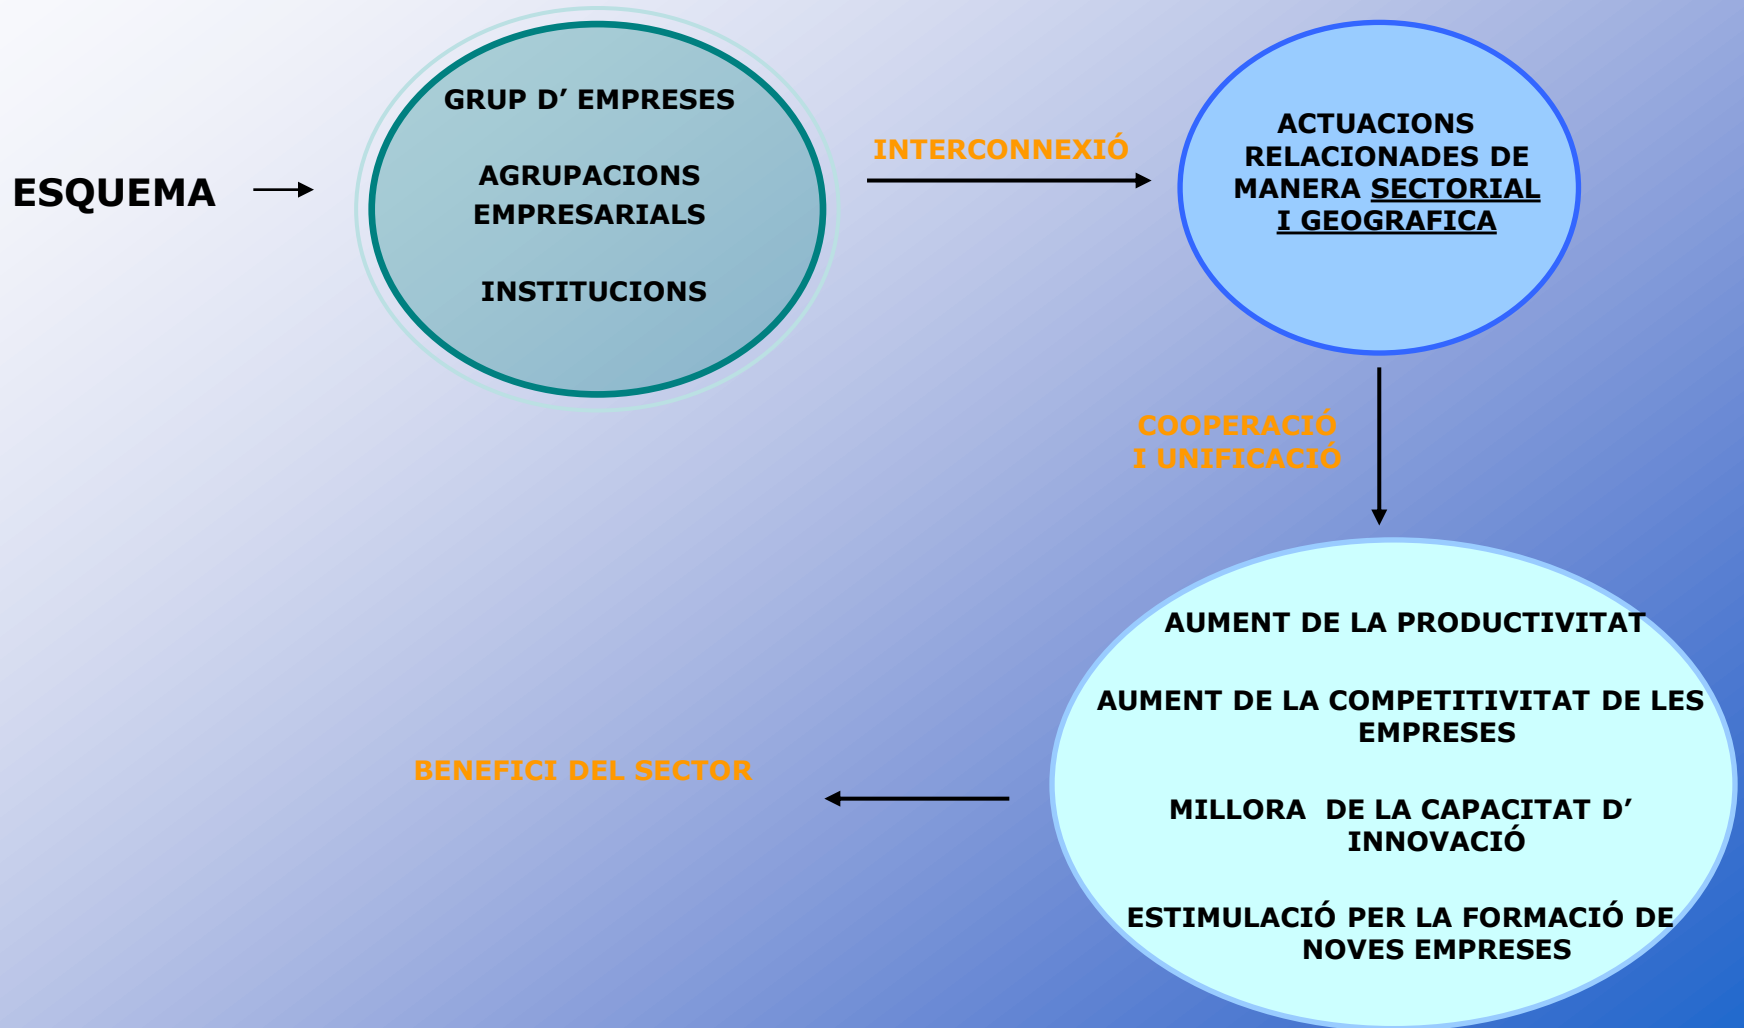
ESQUEMA

GRUP D' EMPRESES

AGRUPACIONS EMPRESARIALS

INSTITUCIONS

INTERCONNEXIÓ

ACTUACIONS RELACIONADES DE MANERA SECTORIAL I GEOGRAFICA

COOPERACIÓ I UNIFICACIÓ

AUMENT DE LA PRODUCTIVITAT

AUMENT DE LA COMPETITIVITAT DE LES EMPRESES

MILLORA DE LA CAPACITAT D' INNOVACIÓ

ESTIMULACIÓ PER LA FORMACIÓ DE NOVES EMPRESES

BENEFICI DEL SECTOR